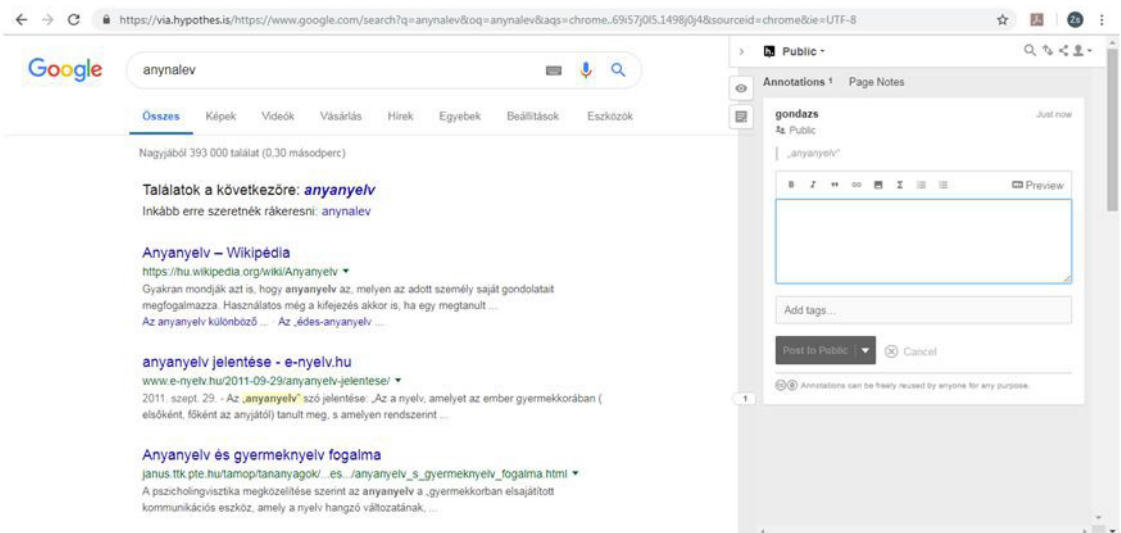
https://via.hypothes.is/https://www.google.com/search?q=anynalev&oq=anynalev&aqs=chrome..69i57j0l5.1498j0j4&sourceid=chrome&ie=UTF-8

Zs

Google

anynalev

Összes Képek Videók Vásárlás Hírek Egyebek Beállítások Eszközök

Nagyjából 393 000 találat (0,30 másodperc)

Találatok a következőre: *anyanyelv*
Inkább erre szeretnék rákeresni: anynalev

Anyanyelv – Wikipédia
https://hu.wikipedia.org/wiki/Anyanyelv ▾
Gyakran mondják azt is, hogy **anyanyelv** az, melyen az adott személy saját gondolatait megfogalmazza. Használatos még a kifejezés akkor is, ha egy megtanult ...
Az anyanyelv különböző ... · Az „édes-anyanyelv ...

anyanyelv jelentése - e-nyelv.hu
www.e-nyelv.hu/2011-09-29/anyanyelv-jelentese/ ▾
2011. szept. 29. - Az „**anyanyelv**" szó jelentése: „Az a nyelv, amelyet az ember gyermekkorában ( elsőként, főként az anyjától) tanult meg, s amelyen rendszerint ...

Anyanyelv és gyermeknyelv fogalma
janus.ttk.pte.hu/tamop/tananyagok/...es.../anyanyelv_s_gyermeknyelv_fogalma.html ▾
A pszicholingvisztika megközelítése szerint az **anyanyelv** a „gyermekkorban elsajátított kommunikációs eszköz, amely a nyelv hangzó változatának, ...

Public ▾

Annotations 1 Page Notes

gondozs
Public
Just now

„anyanyelv"

B I ❝ ∞ Σ Preview

Add tags...

Post to Public ▾ Cancel

Annotations can be freely reused by anyone for any purpose.

1